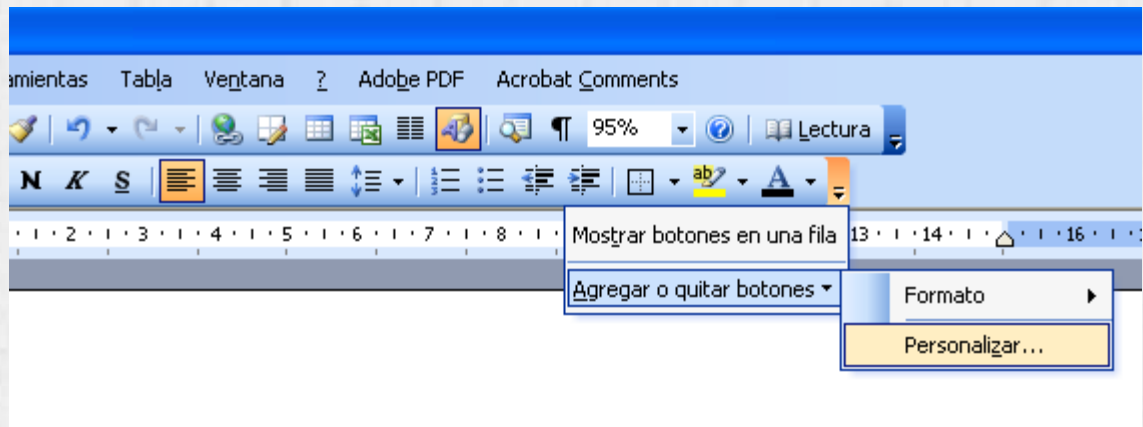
amientas Tabla Ventana ? Adobe PDF Acrobat Comments

95%

Lectura

N K S

ab

A

· 2 · · 3 · · 4 · · 5 · · 6 · · 7 · · 8 · 13 · · 14 · · 16 ·

Mostrar botones en una fila

Agregar o quitar botones

Formato

Personalizar...